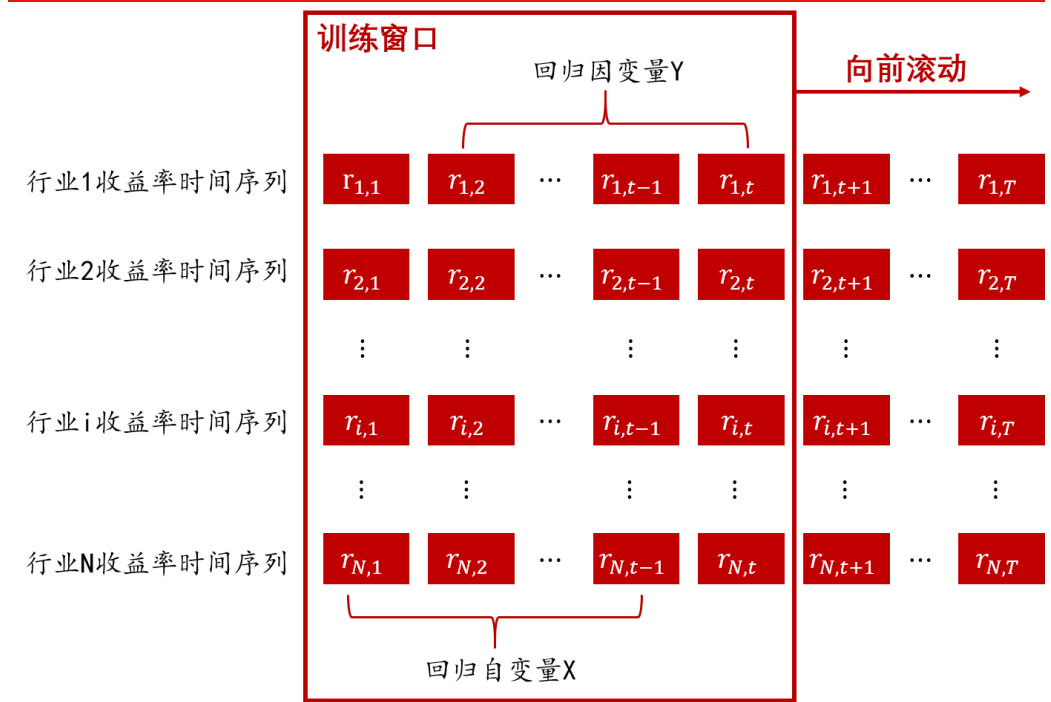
训练窗口

回归因变量Y

向前滚动

行业1收益率时间序列 $r_{1,1}$ $r_{1,2}$ … $r_{1,t-1}$ $r_{1,t}$ $r_{1,t+1}$ … $r_{1,T}$

行业2收益率时间序列 $r_{2,1}$ $r_{2,2}$ … $r_{2,t-1}$ $r_{2,t}$ $r_{2,t+1}$ … $r_{2,T}$

⋮ ⋮ ⋮ ⋮ ⋮ ⋮

行业i收益率时间序列 $r_{i,1}$ $r_{i,2}$ … $r_{i,t-1}$ $r_{i,t}$ $r_{i,t+1}$ … $r_{i,T}$

⋮ ⋮ ⋮ ⋮ ⋮ ⋮

行业N收益率时间序列 $r_{N,1}$ $r_{N,2}$ … $r_{N,t-1}$ $r_{N,t}$ $r_{N,t+1}$ … $r_{N,T}$

回归自变量X